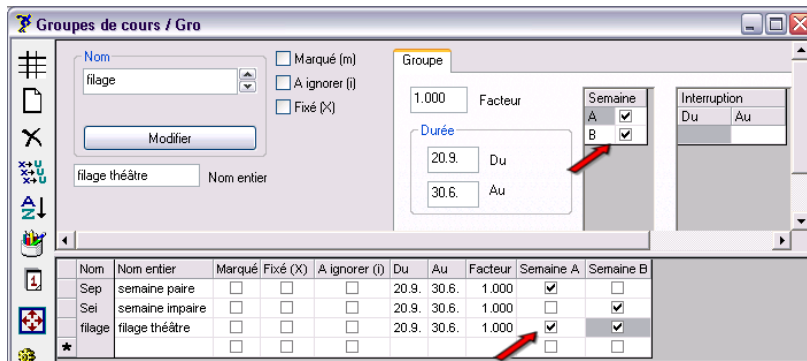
Groupes de cours / Gro

Nom
filage
Modifier
filage théâtre
Nom entier

Marqué (m)
A ignorer (i)
Fixé (X)

Groupe
1.000
Facteur
Durée
20.9.
Du
30.6.
Au

| Semaine | |
|---|---|
| A | ☑ |
| B | ☑ |

| Interruption | |
|---|---|
| Du | Au |

| | Nom | Nom entier | Marqué | Fixé (X) | A ignorer (i) | Du | Au | Facteur | Semaine A | Semaine B |
|---|---|---|---|---|---|---|---|---|---|---|
| | Sep | semaine paire | ☐ | ☐ | ☐ | 20.9. | 30.6. | 1.000 | ☑ | ☐ |
| | Sei | semaine impaire | ☐ | ☐ | ☐ | 20.9. | 30.6. | 1.000 | ☐ | ☑ |
| | filage | filage théâtre | ☐ | ☐ | ☐ | 20.9. | 30.6. | 1.000 | ☑ | ☑ |
| * | | | ☐ | ☐ | ☐ | | | | ☐ | ☐ |